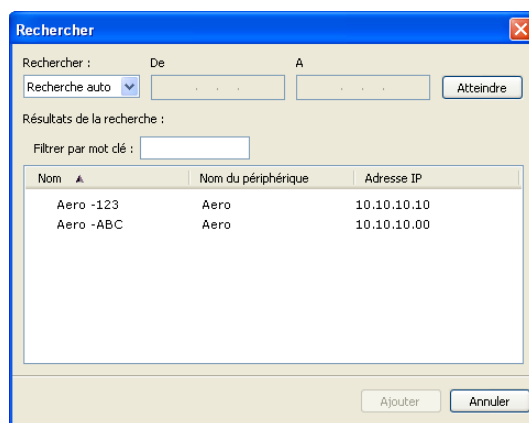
Rechercher

Rechercher :
Recherche auto
De
A
Atteindre

Résultats de la recherche :

Filtrer par mot clé :

| Nom | Nom du périphérique | Adresse IP |
|---|---|---|
| Aero -123 | Aero | 10.10.10.10 |
| Aero -ABC | Aero | 10.10.10.00 |

Ajouter
Annuler